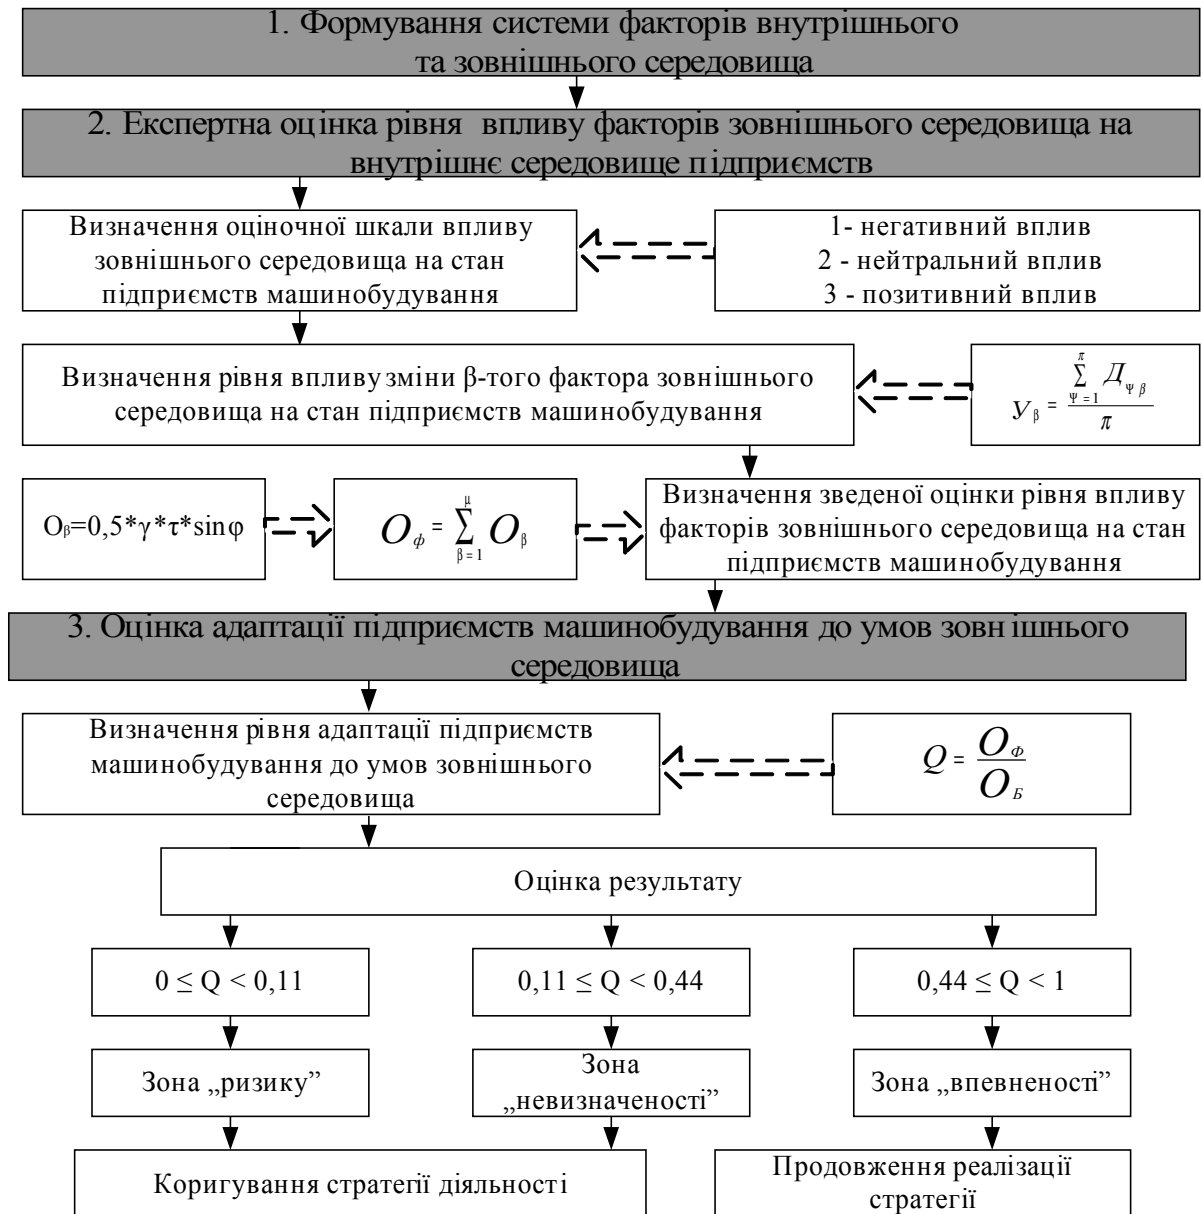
1. Формування системи факторів внутрішнього та зовнішнього середовища

2. Експертна оцінка рівня впливу факторів зовнішнього середовища на внутрішнє середовище підприємств

Визначення оціночної шкали впливу зовнішнього середовища на стан підприємств машинобудування

1- негативний вплив
2 - нейтральний вплив
3 - позитивний вплив

Визначення рівня впливу зміни β-того фактора зовнішнього середовища на стан підприємств машинобудування

$У_{\beta} = \frac{\sum_{\Psi=1}^{\pi} Д_{\Psi\beta}}{\pi}$

$O_{\beta}=0,5*\gamma*\tau*\sin\varphi$

$O_{ф} = \sum_{\beta=1}^{\mu} O_{\beta}$

Визначення зведеної оцінки рівня впливу факторів зовнішнього середовища на стан підприємств машинобудування

3. Оцінка адаптації підприємств машинобудування до умов зовнішнього середовища

Визначення рівня адаптації підприємств машинобудування до умов зовнішнього середовища

$Q = \frac{O_{Ф}}{O_{Б}}$

Оцінка результату

$0 \leq Q < 0,11$

$0,11 \leq Q < 0,44$

$0,44 \leq Q < 1$

Зона „ризику”

Зона „невизначеності”

Зона „впевненості”

Коригування стратегії діяльності

Продовження реалізації стратегії